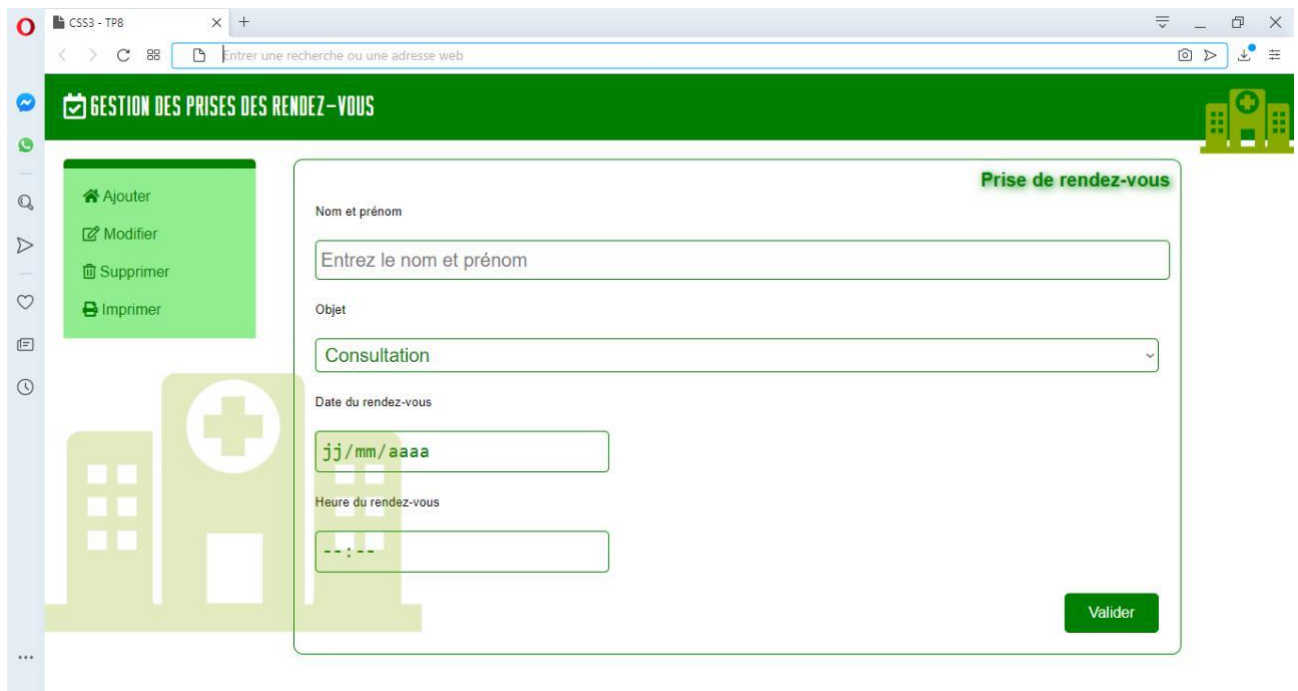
CSS3 - TP8

Entrer une recherche ou une adresse web

GESTION DES PRISES DES RENDEZ-VOUS

Ajouter
Modifier
Supprimer
Imprimer

Prise de rendez-vous

Nom et prénom

Entrez le nom et prénom

Objet

Consultation

Date du rendez-vous

jj/mm/aaaa

Heure du rendez-vous

--:--

Valider